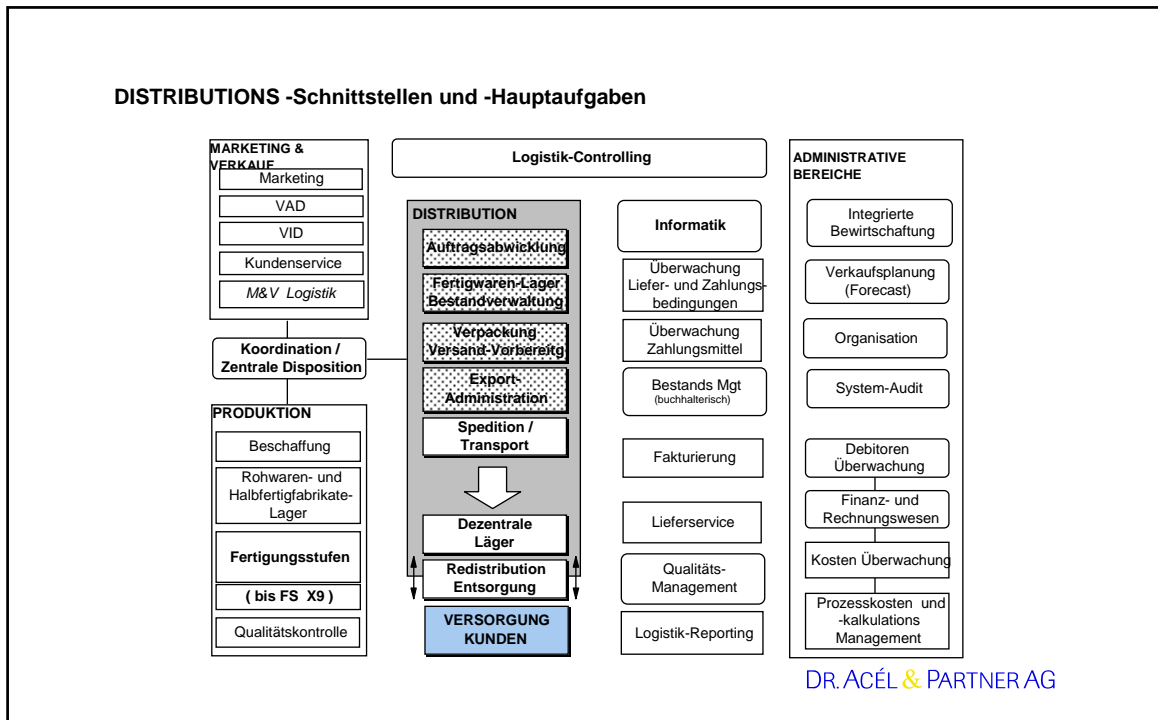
DISTRIBUTIONS -Schnittstellen und -Hauptaufgaben

MARKETING & VERKAUF

Marketing

VAD

VID

Kundenservice

M&V Logistik

Koordination / Zentrale Disposition

PRODUKTION

Beschaffung

Rohwaren- und Halbfertigfabrikate-Lager

Fertigungsstufen

( bis FS X9 )

Qualitätskontrolle

Logistik-Controlling

DISTRIBUTION

Auftragsabwicklung

Fertigwaren-Lager Bestandverwaltung

Verpackung Versand-Vorbereitg

Export-Administration

Spedition / Transport

Dezentrale Läger

Redistribution Entsorgung

VERSORGUNG KUNDEN

Informatik

Überwachung Liefer- und Zahlungsbedingungen

Überwachung Zahlungsmittel

Bestands Mgt (buchhalterisch)

Fakturierung

Lieferservice

Qualitäts-Management

Logistik-Reporting

ADMINISTRATIVE BEREICHE

Integrierte Bewirtschaftung

Verkaufsplanung (Forecast)

Organisation

System-Audit

Debitoren Überwachung

Finanz- und Rechnungswesen

Kosten Überwachung

Prozesskosten und -kalkulations Management

DR. ACÉL & PARTNER AG